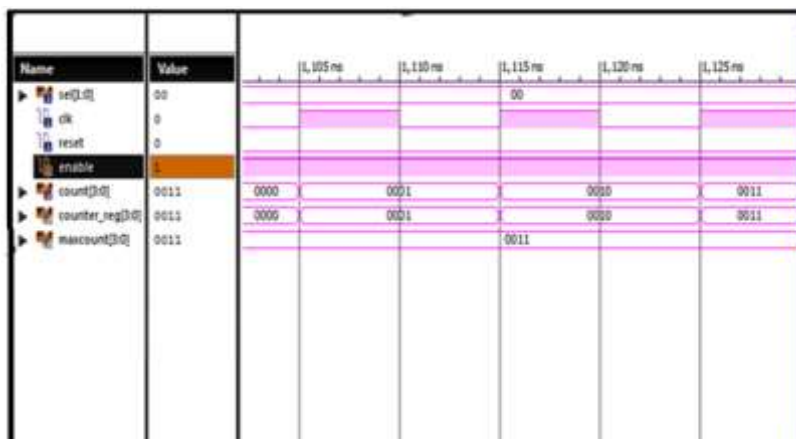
| Name | Value |
|---|---|
| sel[1:0] | 00 |
| clk | 0 |
| reset | 0 |
| enable | 1 |
| count[3:0] | 0011 |
| counter_reg[3:0] | 0011 |
| maxcount[3:0] | 0011 |

1,105 ns
1,110 ns
1,115 ns
1,120 ns
1,125 ns

00

0000
0001
0010
0011

0000
0001
0010
0011

0011